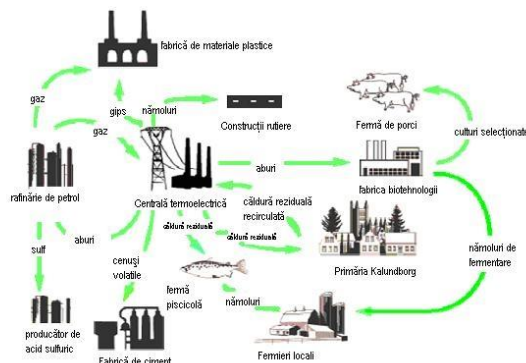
fabrică de materiale plastice

gaz

gips

nămoluri

gaz

Construcții rutiere

Fermă de porci

culturi selecționate

rafinărie de petrol

aburi

Centrală termoelectrică

fabrica biotehnologii

căldură reziduală recirculată

căldură reziduală

căldură reziduală

sulf

aburi

cenuși volatile

Primăria Kalundborg

nămoluri de fermentare

fermă piscicolă

nămoluri

producător de acid sulfuric

Fabrică de ciment

Fermieri locali